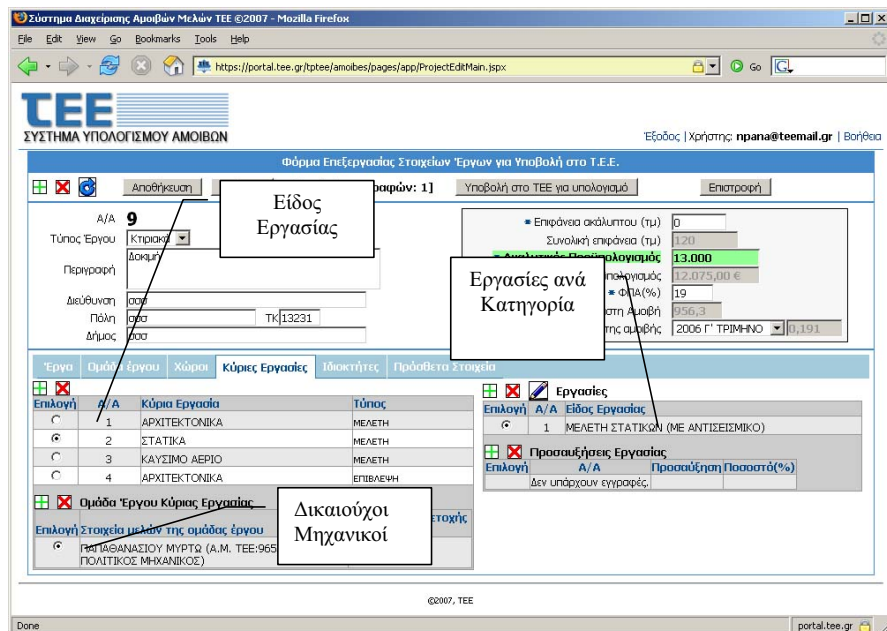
Σύστημα Διαχείρισης Αμοιβών Μελών ΤΕΕ ©2007 - Mozilla Firefox

File Edit View Go Bookmarks Tools Help

https://portal.tee.gr/tptee/amoibes/pages/app/ProjectEditMain.jspx

Go

ΤΕΕ
ΣΥΣΤΗΜΑ ΥΠΟΛΟΓΙΣΜΟΥ ΑΜΟΙΒΩΝ

Έξοδος | Χρήστης: npana@teemail.gr | Βοήθεια

Φόρμα Επεξεργασίας Στοιχείων Έργων για Υποβολή στο Τ.Ε.Ε.

Αποθήκευση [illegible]ραφών: 1] Υποβολή στο ΤΕΕ για υπολογισμό Επιστροφή

Είδος Εργασίας

Α/Α 9
Τύπος Έργου Κτιριακό
Περιγραφή Δοκιμ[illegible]
Διεύθυνση σσσ
Πόλη σσσ ΤΚ 13231
Δήμος σσσ

* Επιφάνεια σκάλυπτου (τμ) 0
Συνολική επιφάνεια (τμ) 120
* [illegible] 13.000
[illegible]λογισμός 12.075,00 €
* ΦΠΑ(%) 19
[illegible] Αμοιβή 956,3
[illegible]της αμοιβής 2006 Γ' ΤΡΙΜΗΝΟ 0,191

Εργασίες ανά Κατηγορία

Έργα | Ομάδα έργου | Χώροι | Κύριες Εργασίες | Ιδιοκτήτες | Πρόσθετα στοιχεία

| Επιλογή | Α/Α | Κύρια Εργασία | Τύπος |
|---|---|---|---|
| ○ | 1 | ΑΡΧΙΤΕΚΤΟΝΙΚΑ | ΜΕΛΕΤΗ |
| ● | 2 | ΣΤΑΤΙΚΑ | ΜΕΛΕΤΗ |
| ○ | 3 | ΚΑΥΣΙΜΟ ΑΕΡΙΟ | ΜΕΛΕΤΗ |
| ○ | 4 | ΑΡΧΙΤΕΚΤΟΝΙΚΑ | ΕΠΙΒΛΕΨΗ |

Εργασίες

| Επιλογή | Α/Α | Είδος Εργασίας |
|---|---|---|
| ● | 1 | ΜΕΛΕΤΗ ΣΤΑΤΙΚΩΝ (ΜΕ ΑΝΤΙΣΕΙΣΜΙΚΟ) |

Προσαυξήσεις Εργασίας

| Επιλογή | Α/Α | Προσαύξηση | Ποσοστό(%) |
|---|---|---|---|
| | Δεν υπάρχουν εγγραφές. | | |

Ομάδα Έργου Κύριας Εργασίας

Δικαιούχοι Μηχανικοί

| Επιλογή | Στοιχεία μελών της ομάδας έργου | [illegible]ετοχής |
|---|---|---|
| ● | ΠΑΠΑΘΑΝΑΣΙΟΥ ΜΥΡΤΩ (Α.Μ. ΤΕΕ:965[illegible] ΠΟΛΙΤΙΚΟΣ ΜΗΧΑΝΙΚΟΣ) | |

©2007, ΤΕΕ

Done portal.tee.gr